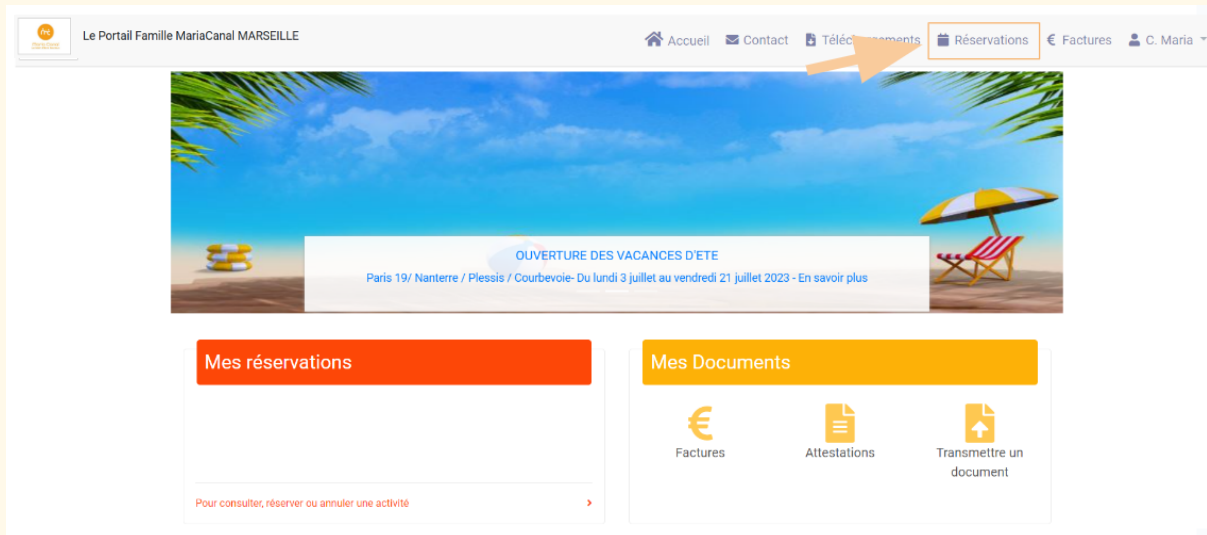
Le Portail Famille MariaCanal MARSEILLE

Accueil Contact Télé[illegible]ments Réservations € Factures C. Maria

OUVERTURE DES VACANCES D'ETE

Paris 19/ Nanterre / Plessis / Courbevoie- Du lundi 3 juillet au vendredi 21 juillet 2023 - En savoir plus

Mes réservations

Pour consulter, réserver ou annuler une activité ›

Mes Documents

Factures

Attestations

Transmettre un document